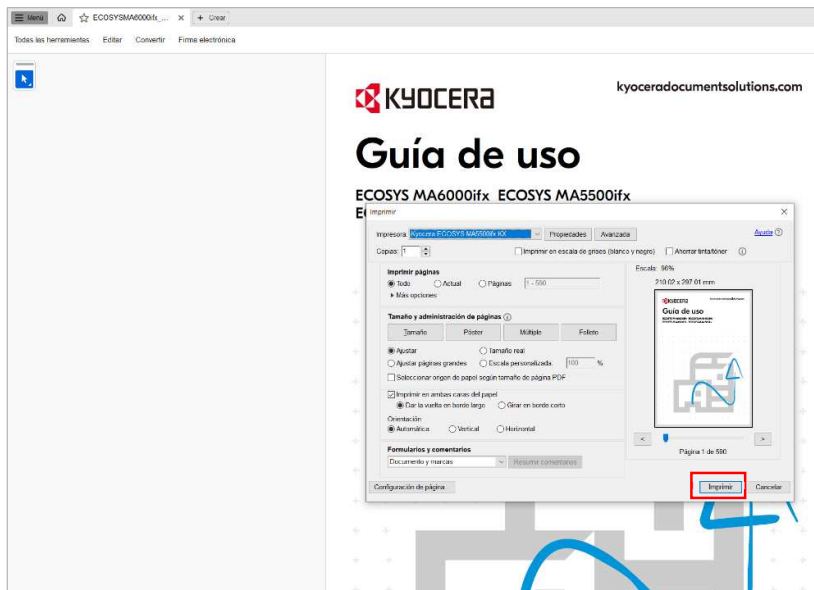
Menú ECOSYSMA6000ifx_... × + Crear

Todas las herramientas Editar Convertir Firma electrónica

KYOCERA kyoceradocumentsolutions.com

Guía de uso

ECOSYS MA6000ifx ECOSYS MA5500ifx
E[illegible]

Imprimir ×

Impresora: Kyocera ECOSYS MA5500ifx KX Propiedades Avanzada Ayuda

Copias: 1 Imprimir en escala de grises (blanco y negro) Ahorrar tinta/tóner

Imprimir páginas
Todo Actual Páginas 1 - 590
Más opciones

Tamaño y administración de páginas
Tamaño Póster Múltiple Folleto
Ajustar Tamaño real
Ajustar páginas grandes Escala personalizada 100 %
Seleccionar origen de papel según tamaño de página PDF

Imprimir en ambas caras del papel
Dar la vuelta en borde largo Girar en borde corto
Orientación:
Automática Vertical Horizontal

Formularios y comentarios
Documento y marcas Resumir comentarios

Escala: 96%
210,02 x 297,01 mm

KYOCERA
Guía de uso

Página 1 de 590

Configuración de página Imprimir Cancelar